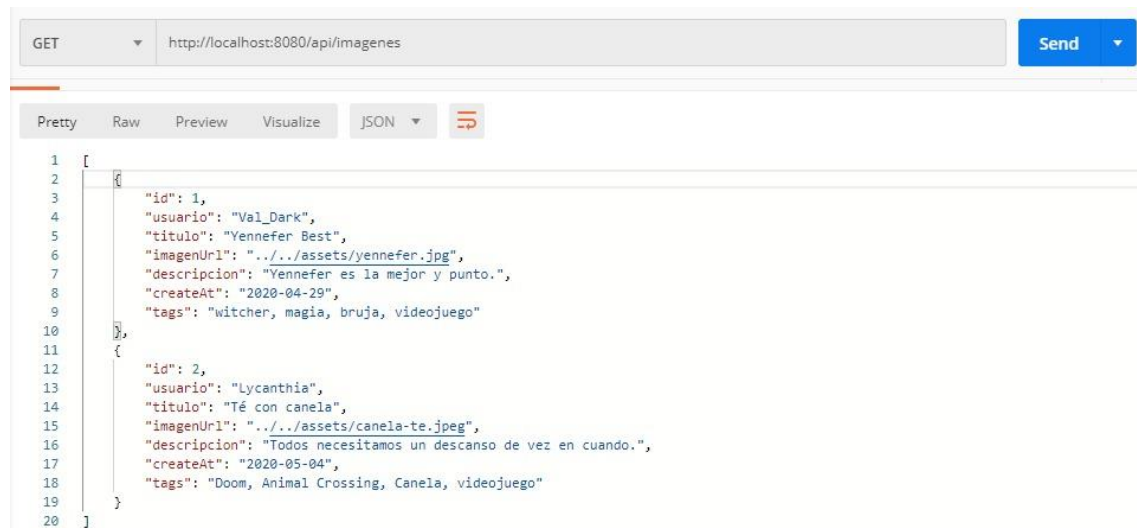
GET ▾ http://localhost:8080/api/imagenes

Send ▾

Pretty Raw Preview Visualize JSON ▾

1 [
2 {
3 "id": 1,
4 "usuario": "Val_Dark",
5 "titulo": "Yennefer Best",
6 "imagenUrl": "../../assets/yennefer.jpg",
7 "descripcion": "Yennefer es la mejor y punto.",
8 "createAt": "2020-04-29",
9 "tags": "witcher, magia, bruja, videojuego"
10 },
11 {
12 "id": 2,
13 "usuario": "Lycanthia",
14 "titulo": "Té con canela",
15 "imagenUrl": "../../assets/canela-te.jpeg",
16 "descripcion": "Todos necesitamos un descanso de vez en cuando.",
17 "createAt": "2020-05-04",
18 "tags": "Doom, Animal Crossing, Canela, videojuego"
19 }
20 ]